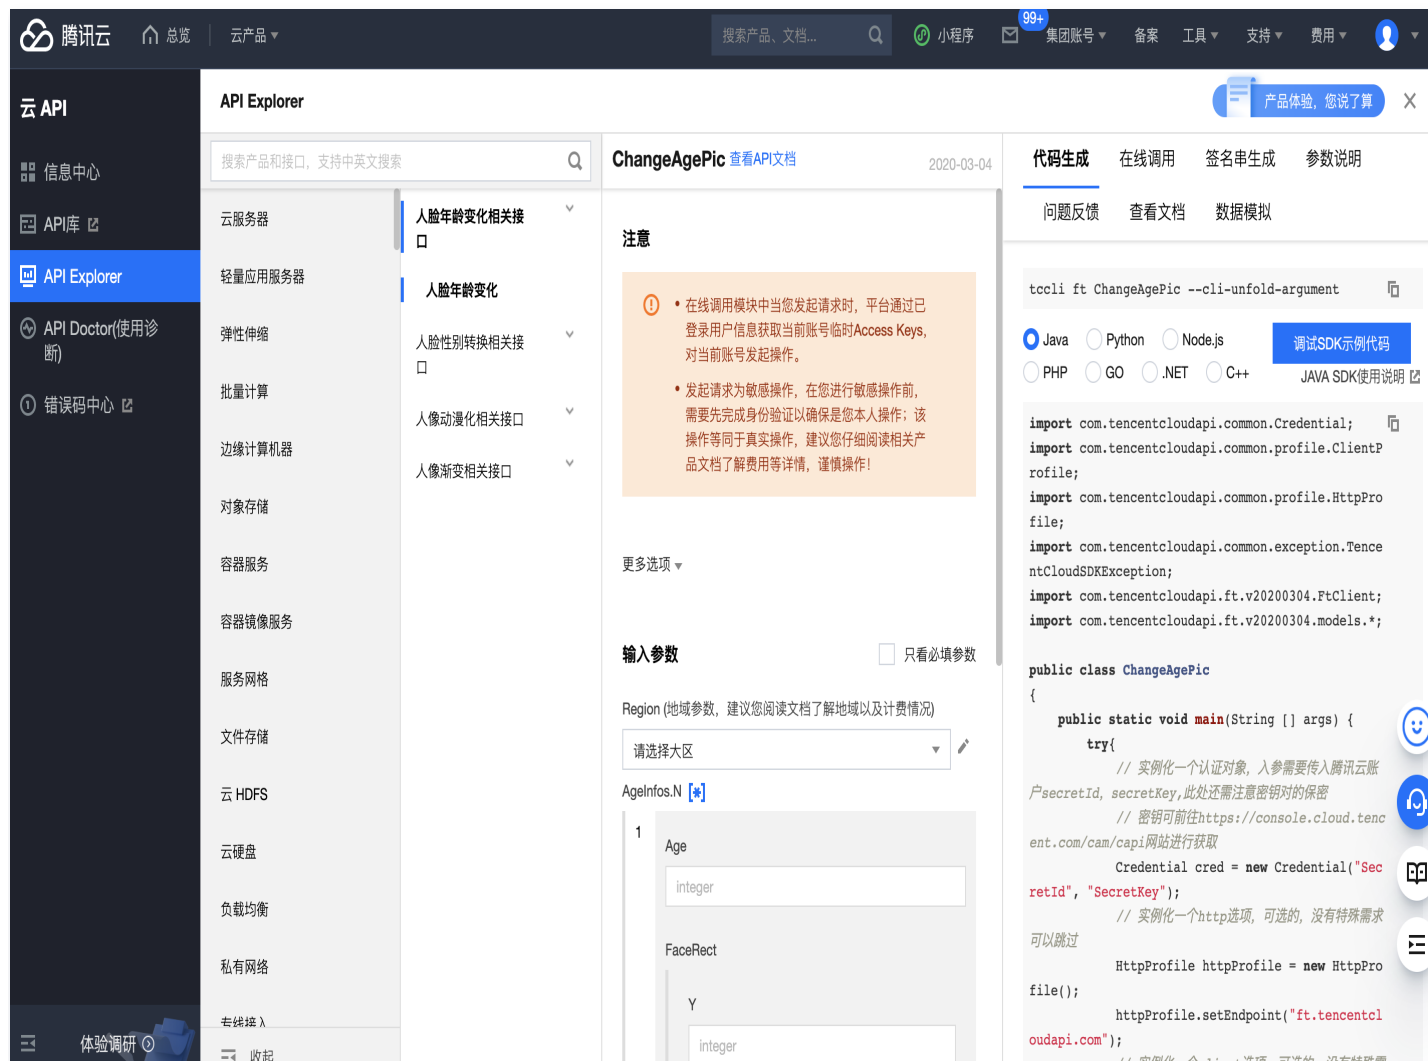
腾讯云 总览 云产品 ▾ 搜索产品、文档... 小程序 99+ 集团账号 ▾ 备案 工具 ▾ 支持 ▾ 费用 ▾

云 API

信息中心

API库

API Explorer

API Doctor(使用诊断)

错误码中心

体验调研

API Explorer

产品体验，您说了算

搜索产品和接口，支持中英文搜索

云服务器
轻量应用服务器
弹性伸缩
批量计算
边缘计算机器
对象存储
容器服务
容器镜像服务
服务网格
文件存储
云 HDFS
云硬盘
负载均衡
私有网络
专线接入

人脸年龄变化相关接口
人脸年龄变化
人脸性别转换相关接口
人像动漫化相关接口
人像渐变相关接口

收起

ChangeAgePic 查看API文档 2020-03-04

注意

• 在线调用模块中当您发起请求时，平台通过已登录用户信息获取当前账号临时Access Keys，对当前账号发起操作。

• 发起请求为敏感操作，在您进行敏感操作前，需要先完成身份验证以确保是您本人操作；该操作等同于真实操作，建议您仔细阅读相关产品文档了解费用等详情，谨慎操作！

更多选项 ▾

输入参数 只看必填参数

Region (地域参数，建议您阅读文档了解地域以及计费情况)

请选择大区

AgeInfos.N [*]

1

Age

integer

FaceRect

Y

integer

代码生成 在线调用 签名串生成 参数说明

问题反馈 查看文档 数据模拟

tccli ft ChangeAgePic --cli-unfold-argument

Java Python Node.js PHP GO .NET C++

调试SDK示例代码

JAVA SDK使用说明

import com.tencentcloudapi.common.Credential;
import com.tencentcloudapi.common.profile.ClientProfile;
import com.tencentcloudapi.common.profile.HttpProfile;
import com.tencentcloudapi.common.exception.TencentCloudSDKException;
import com.tencentcloudapi.ft.v20200304.FtClient;
import com.tencentcloudapi.ft.v20200304.models.*;

public class ChangeAgePic
{
    public static void main(String [] args) {
        try{
            // 实例化一个认证对象，入参需要传入腾讯云账户secretId，secretKey,此处还需注意密钥对的保密
            // 密钥可前往https://console.cloud.tencent.com/cam/capi网站进行获取
            Credential cred = new Credential("SecretId", "SecretKey");
            // 实例化一个http选项，可选的，没有特殊需求可以跳过
            HttpProfile httpProfile = new HttpProfile();
            httpProfile.setEndpoint("ft.tencentcloudapi.com");